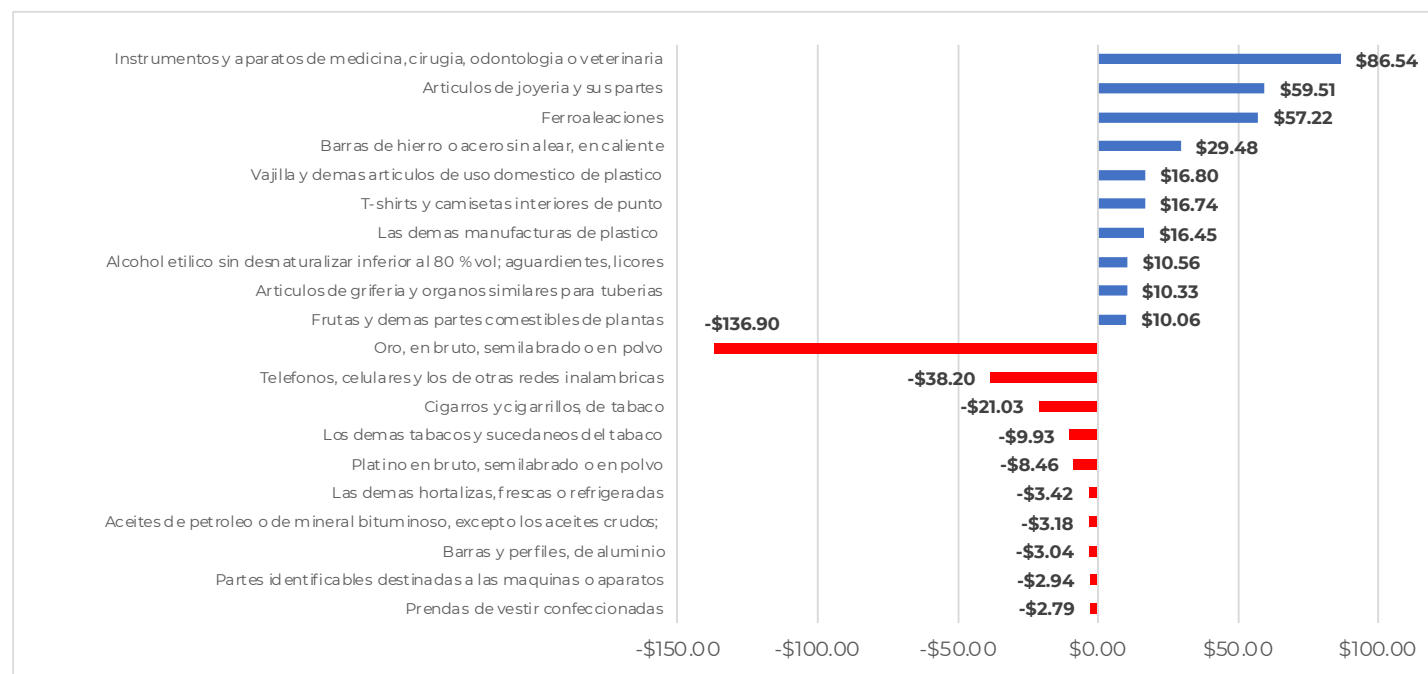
Instrumentos y aparatos de medicina, cirugia, odontologia o veterinaria $86.54
Articulos de joyeria y sus partes $59.51
Ferroaleaciones $57.22
Barras de hierro o acero sin alear, en caliente $29.48
Vajilla y demas articulos de uso domestico de plastico $16.80
T-shirts y camisetas interiores de punto $16.74
Las demas manufacturas de plastico $16.45
Alcohol etilico sin desnaturalizar inferior al 80 % vol; aguardientes, licores $10.56
Articulos de griferia y organos similares para tuberias $10.33
Frutas y demas partes comestibles de plantas $10.06
Oro, en bruto, semilabrado o en polvo -$136.90
Telefonos, celulares y los de otras redes inalambricas -$38.20
Cigarros y cigarrillos, de tabaco -$21.03
Los demas tabacos y sucedaneos del tabaco -$9.93
Platino en bruto, semilabrado o en polvo -$8.46
Las demas hortalizas, frescas o refrigeradas -$3.42
Aceites de petroleo o de mineral bituminoso, excepto los aceites crudos; -$3.18
Barras y perfiles, de aluminio -$3.04
Partes identificables destinadas a las maquinas o aparatos -$2.94
Prendas de vestir confeccionadas -$2.79

-$150.00 -$100.00 -$50.00 $0.00 $50.00 $100.00